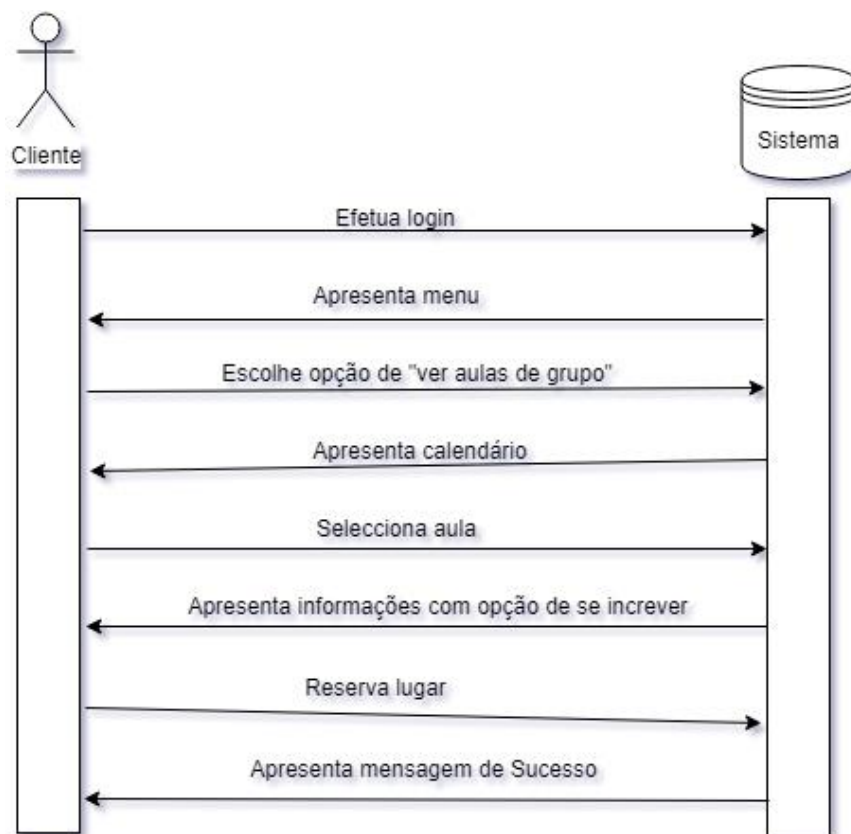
Cliente

Sistema

Efetua login

Apresenta menu

Escolhe opção de "ver aulas de grupo"

Apresenta calendário

Selecciona aula

Apresenta informações com opção de se increver

Reserva lugar

Apresenta mensagem de Sucesso